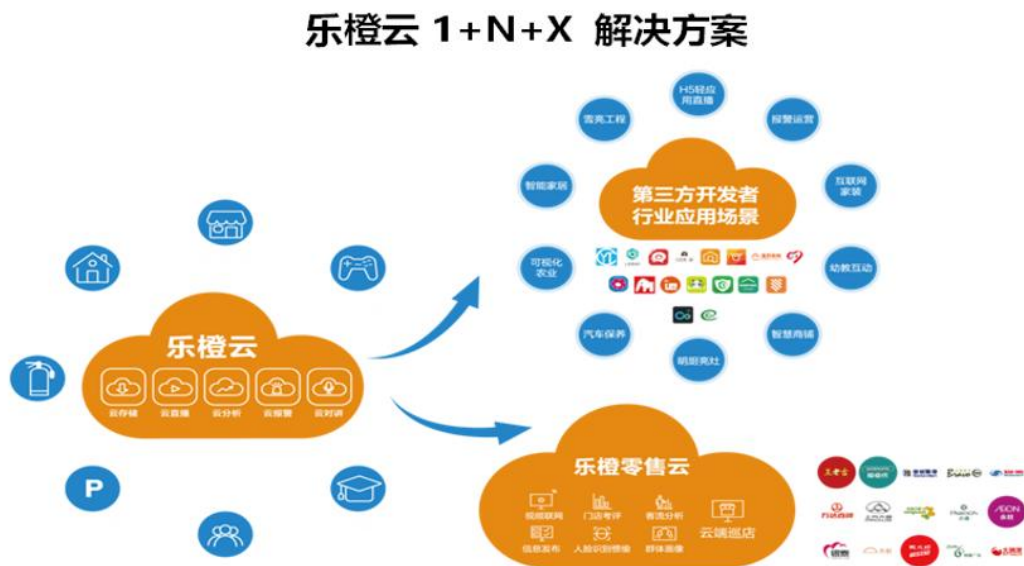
乐橙云 1+N+X 解决方案

乐橙云

云存储 云直播 云分析 云报警 云对讲

P

第三方开发者
行业应用场景

H5轻应用直播

报警运营

互联网家装

幼教互动

智慧商铺

明厨亮灶

汽车保养

可视化农业

智能家居

雪亮工程

乐橙零售云

视频联网 门店考评 客流分析 云端巡店

信息发布 人脸识别营销 群体画像

AEON